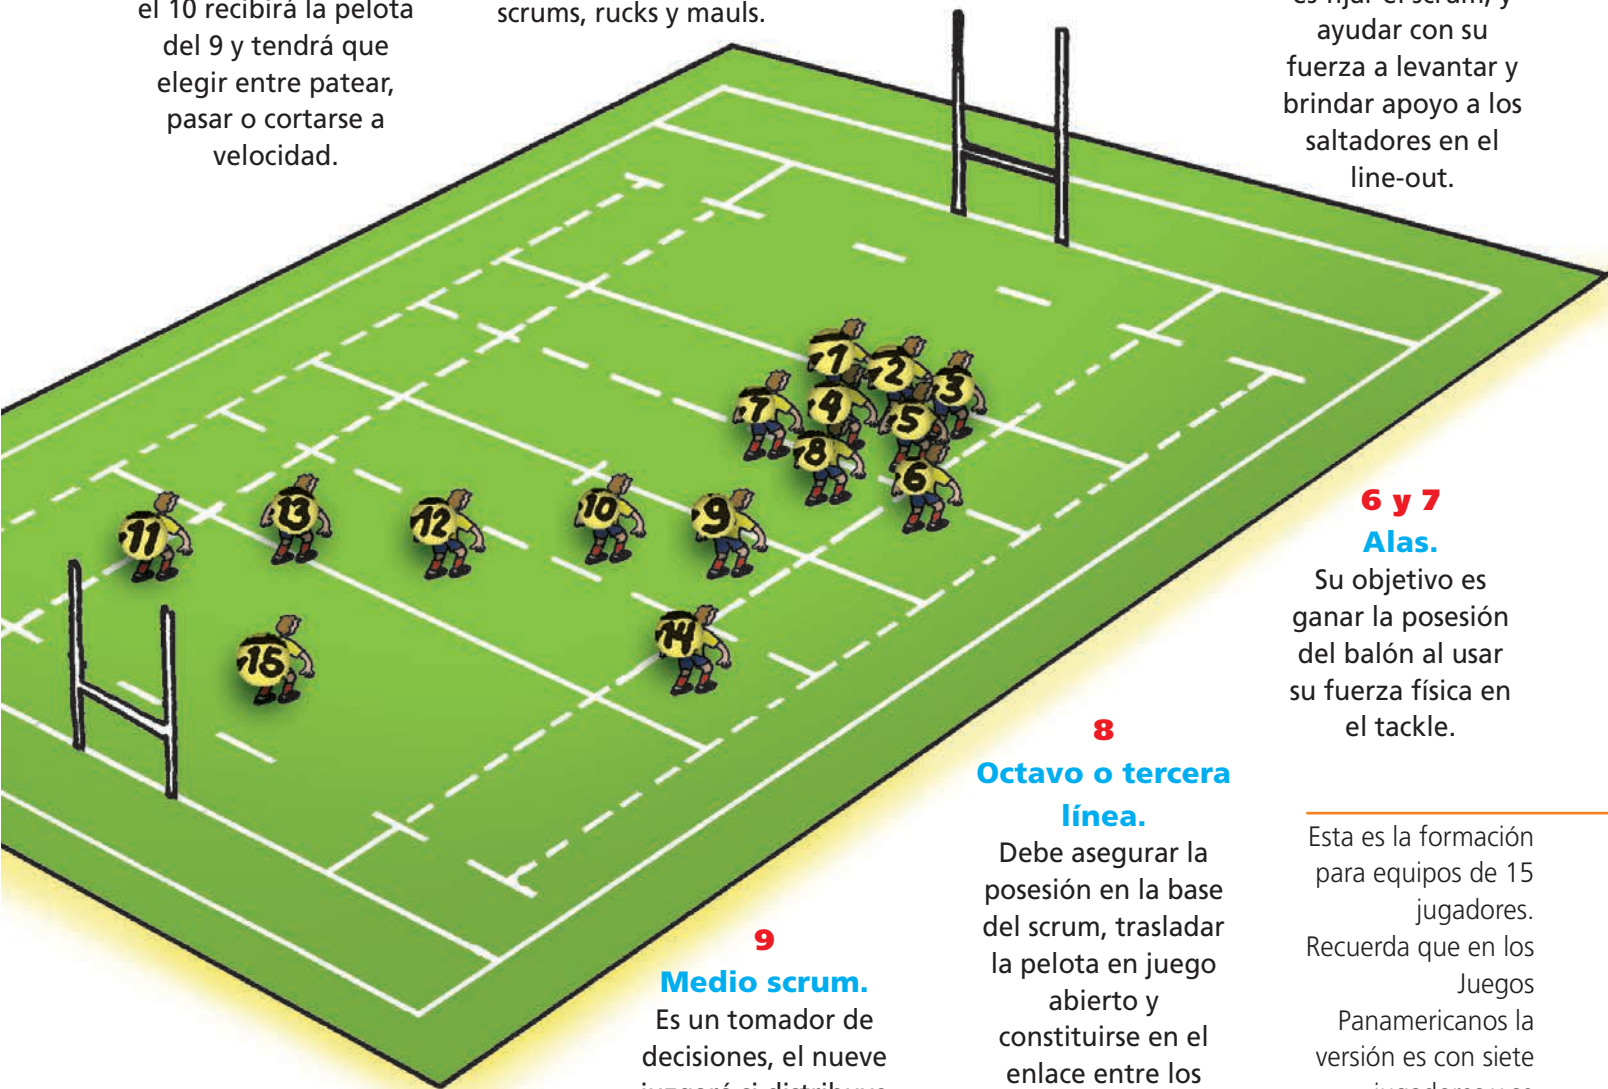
el 10 recibirá la pelota del 9 y tendrá que elegir entre patear, pasar o cortarse a velocidad.

scrums, rucks y mauls.

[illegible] ayudar con su fuerza a levantar y brindar apoyo a los saltadores en el line-out.

11 13 12 10 9 14 15 1 2 3 4 5 7 8 6

6 y 7
Alas.
Su objetivo es ganar la posesión del balón al usar su fuerza física en el tackle.

8
Octavo o tercera línea.
Debe asegurar la posesión en la base del scrum, trasladar la pelota en juego abierto y constituirse en el enlace entre los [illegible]

9
Medio scrum.
Es un tomador de decisiones, el nueve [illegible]

Esta es la formación para equipos de 15 jugadores. Recuerda que en los Juegos Panamericanos la versión es con siete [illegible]